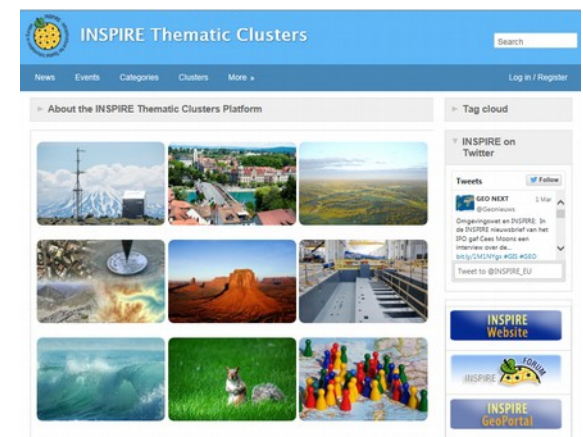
INSPIRE Thematic Clusters

Search

News Events Categories Clusters More »

Log in / Register

About the INSPIRE Thematic Clusters Platform

Tag cloud

INSPIRE on Twitter

Tweets

Follow

GEO NEXT @Geonieuws 1 Mar

Omgevingswet en INSPIRE: In de INSPIRE nieuwsbrief van het IPO gaf Cees Moons een interview over de... bit.ly/1M1NFgx #GDI #GEO

Tweet to @INSPIRE_EU

INSPIRE Website

INSPIRE FORUM

INSPIRE GeoPortal